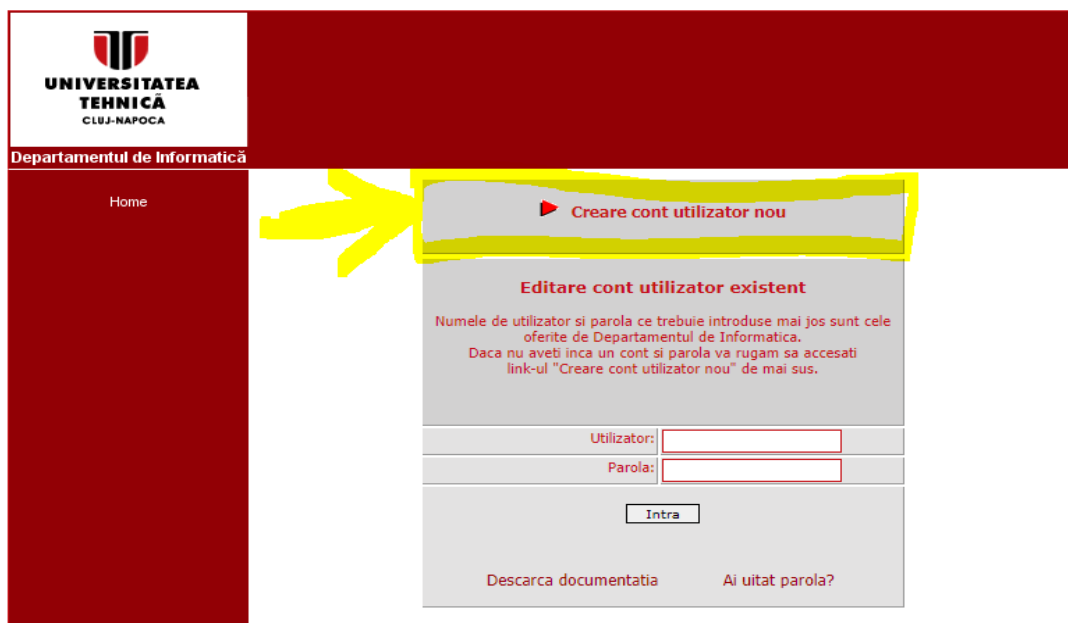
UNIVERSITATEA TEHNICĂ CLUJ-NAPOCA

Departamentul de Informatică

Home

Creare cont utilizator nou

Editare cont utilizator existent

Numele de utilizator si parola ce trebuie introduse mai jos sunt cele oferite de Departamentul de Informatica.
Daca nu aveti inca un cont si parola va rugam sa accesati link-ul "Creare cont utilizator nou" de mai sus.

Utilizator:

Parola:

Intra

Descarca documentatia

Ai uitat parola?